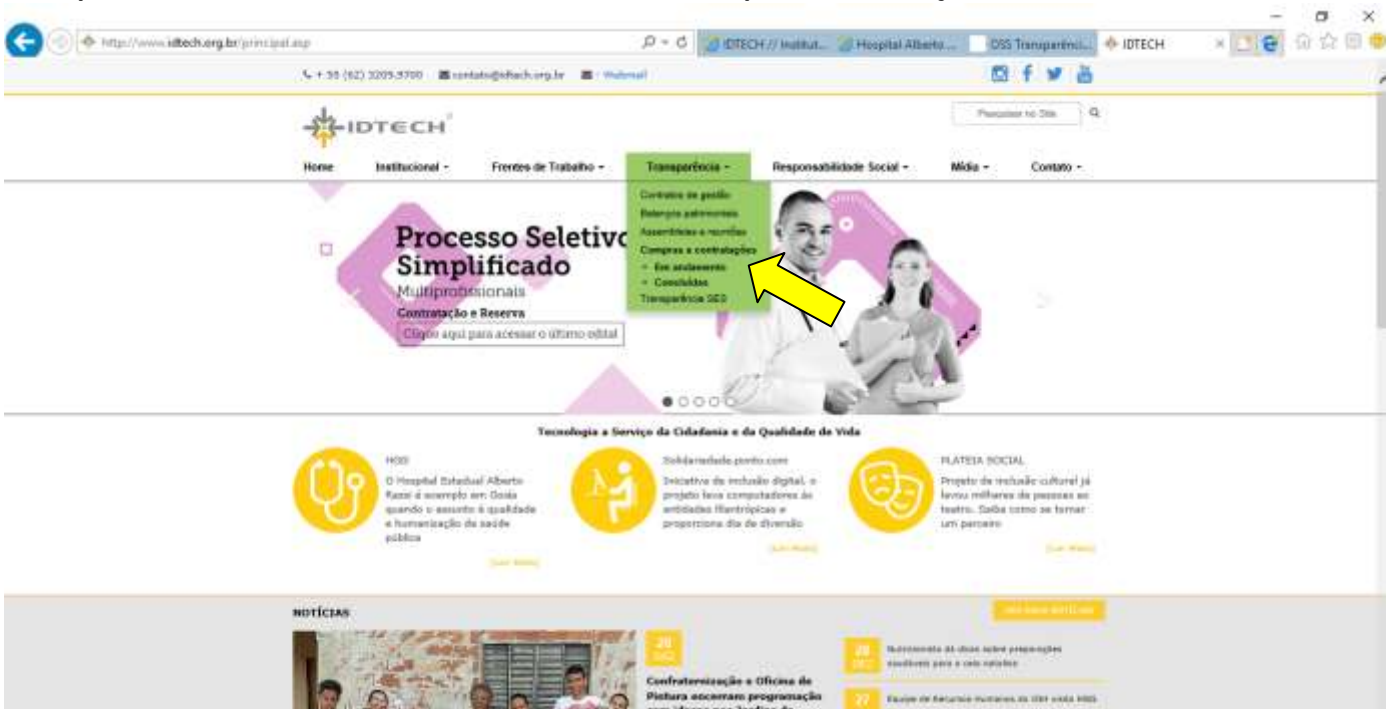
http://www.idtech.org.br/principal.asp

IDTECH // Institut... Hospital Alberto... OSS Transparênci... IDTECH

+ 55 (62) 3209-9700 contato@idtech.org.br Webmail

Pesquisar no Site

IDTECH

Home Institucional Frentes de Trabalho Transparência Responsabilidade Social Mídia Contato

Contratos de gestão
Relatórios patrimoniais
Assembleias e reuniões
Compras e contratações
Em andamento
Concluídas
Transparência SES

Processo Seletivo Simplificado
Multiprofissionais
Contratação e Reserva
Clique aqui para acessar o último edital

Tecnologia a Serviço da Cidadania e da Qualidade de Vida

HGG
O Hospital Estadual Alberto Rassi é exemplo em Goiás quando o assunto é qualidade e humanização da saúde pública
[Leia Mais]

Solidariedade.ponto.com
Iniciativa de inclusão digital, o projeto leva computadores às entidades filantrópicas e proporciona dia de diversão
[Leia Mais]

PLATEIA SOCIAL
Projeto de inclusão cultural já levou milhares de pessoas ao teatro. Saiba como se tornar um parceiro
[Leia Mais]

NOTÍCIAS

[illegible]

28 DEZ
Confraternização e Oficina de Pintura encerram programação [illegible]

28 DEZ
Nutricionista dá dicas sobre preparações saudáveis para o seu natal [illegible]

27
Equipe de Recursos Humanos do HGG visita HGG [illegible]